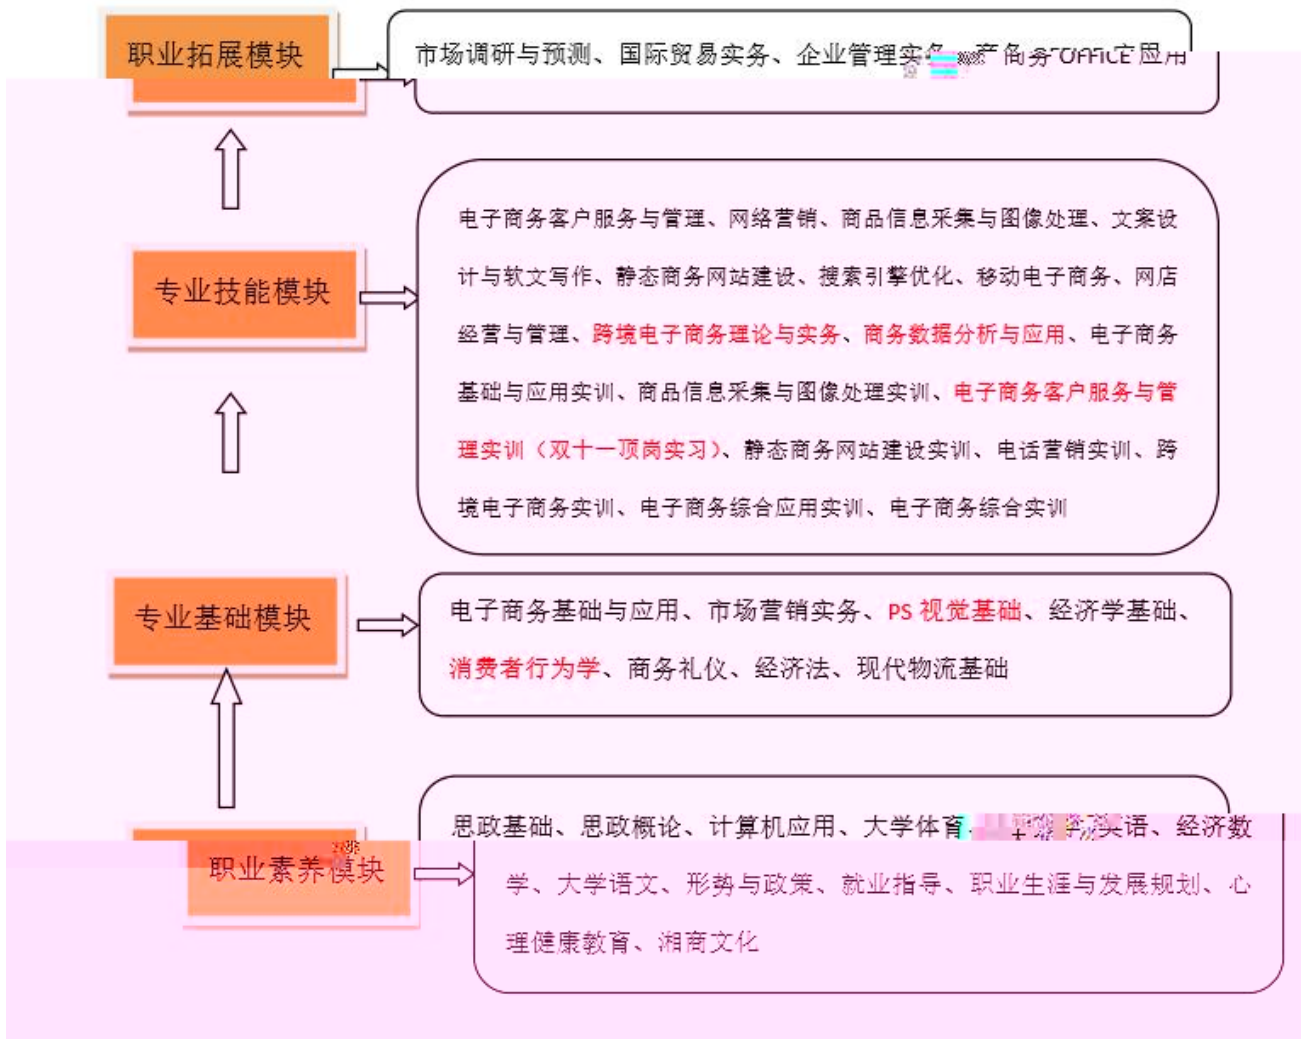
职业拓展模块

市场调研与预测、国际贸易实务、企业管理实务、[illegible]商务 Office 应用

专业技能模块

电子商务客户服务与管理、网络营销、商品信息采集与图像处理、文案设计与软文写作、静态商务网站建设、搜索引擎优化、移动电子商务、网店经营与管理、跨境电子商务理论与实务、商务数据分析与应用、电子商务基础与应用实训、商品信息采集与图像处理实训、电子商务客户服务与管理实训（双十一顶岗实习）、静态商务网站建设实训、电话营销实训、跨境电子商务实训、电子商务综合应用实训、电子商务综合实训

专业基础模块

电子商务基础与应用、市场营销实务、PS 视觉基础、经济学基础、消费者行为学、商务礼仪、经济法、现代物流基础

职业素养模块

思政基础、思政概论、计算机应用、大学体育、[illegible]英语、经济数学、大学语文、形势与政策、就业指导、职业生涯与发展规划、心理健康教育、湘商文化